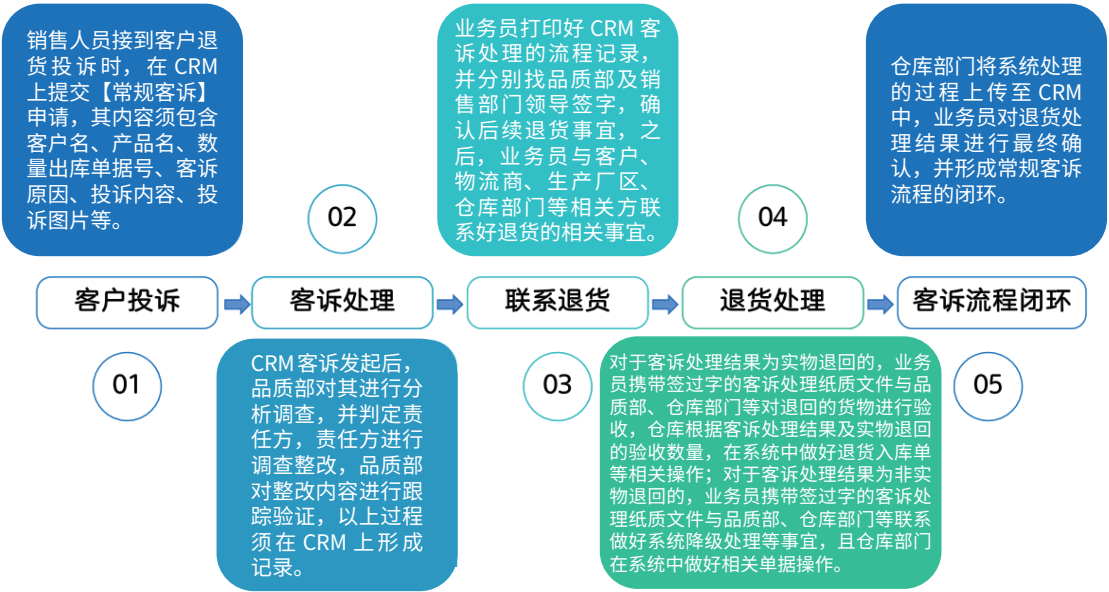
销售人员接到客户退货投诉时，在 CRM 上提交【常规客诉】申请，其内容须包含客户名、产品名、数量出库单据号、客诉原因、投诉内容、投诉图片等。

02

业务员打印好 CRM 客诉处理的流程记录，并分别找品质部及销售部门领导签字，确认后续退货事宜，之后，业务员与客户、物流商、生产厂区、仓库部门等相关方联系好退货的相关事宜。

04

仓库部门将系统处理的过程上传至 CRM 中，业务员对退货处理结果进行最终确认，并形成常规客诉流程的闭环。

客户投诉

客诉处理

联系退货

退货处理

客诉流程闭环

01

CRM 客诉发起后，品质部对其进行分析调查，并判定责任方，责任方进行调查整改，品质部对整改内容进行跟踪验证，以上过程须在 CRM 上形成记录。

03

对于客诉处理结果为实物退回的，业务员携带签过字的客诉处理纸质文件与品质部、仓库部门等对退回的货物进行验收，仓库根据客诉处理结果及实物退回的验收数量，在系统中做好退货入库单等相关操作；对于客诉处理结果为非实物退回的，业务员携带签过字的客诉处理纸质文件与品质部、仓库部门等联系做好系统降级处理等事宜，且仓库部门在系统中做好相关单据操作。

05